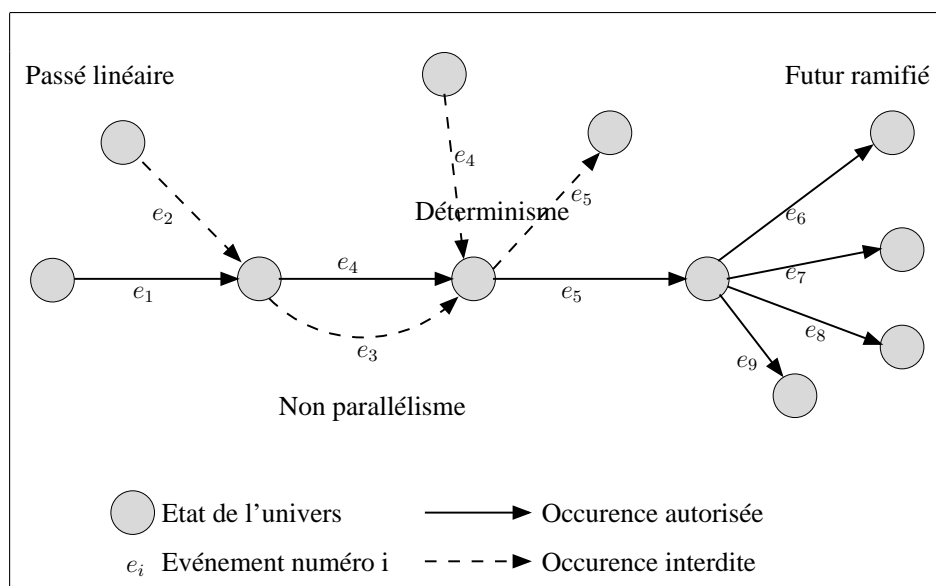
Passé linéaire

Futur ramifié

$e_4$

$e_2$

Déterminisme

$e_5$

$e_6$

$e_4$

$e_7$

$e_1$

$e_5$

$e_8$

$e_3$

$e_9$

Non parallélisme

Etat de l'univers

Occurence autorisée

$e_i$ Evénement numéro i

Occurence interdite